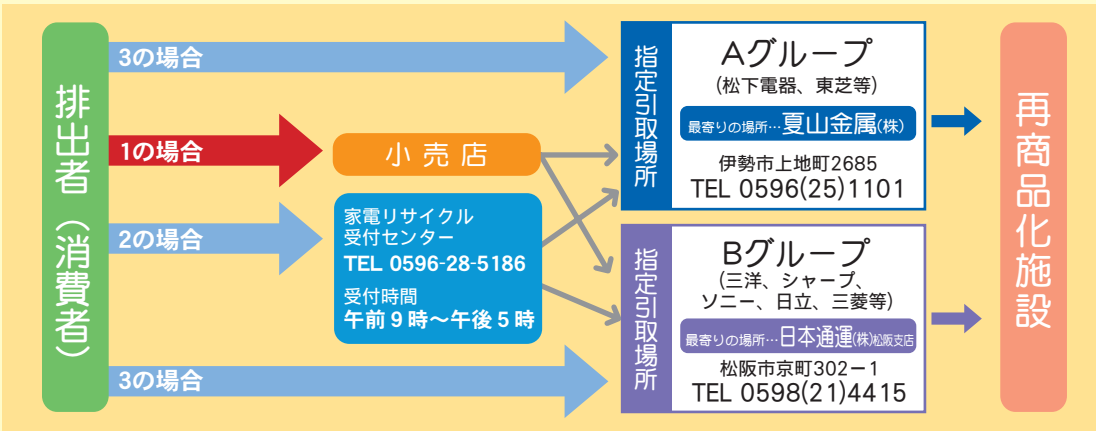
排出者（消費者）

3の場合

1の場合

2の場合

3の場合

小売店

家電リサイクル受付センター
TEL 0596-28-5186
受付時間
午前９時〜午後５時

指定引取場所

Aグループ
（松下電器、東芝等）
最寄りの場所…夏山金属(株)
伊勢市上地町2685
TEL 0596(25)1101

指定引取場所

Bグループ
（三洋、シャープ、ソニー、日立、三菱等）
最寄りの場所…日本通運(株)松阪支店
松阪市京町302ー1
TEL 0598(21)4415

再商品化施設